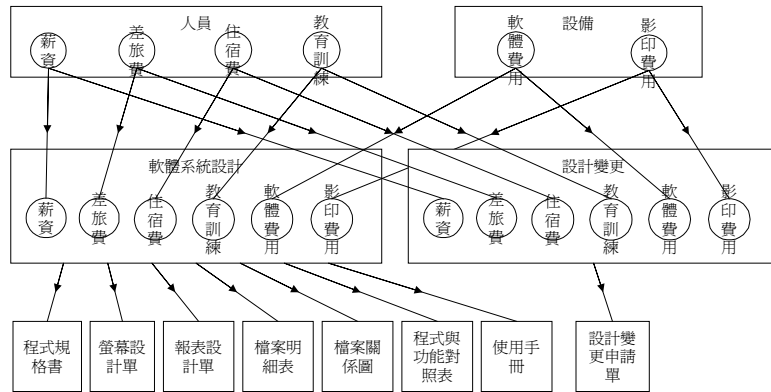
人員

薪資

差旅費

住宿費

教育訓練

設備

軟體費用

影印費用

軟體系統設計

薪資

差旅費

住宿費

教育訓練

軟體費用

影印費用

設計變更

薪資

差旅費

住宿費

教育訓練

軟體費用

影印費用

程式規格書

螢幕設計單

報表設計單

檔案明細表

檔案關係圖

程式與功能對照表

使用手冊

設計變更申請單